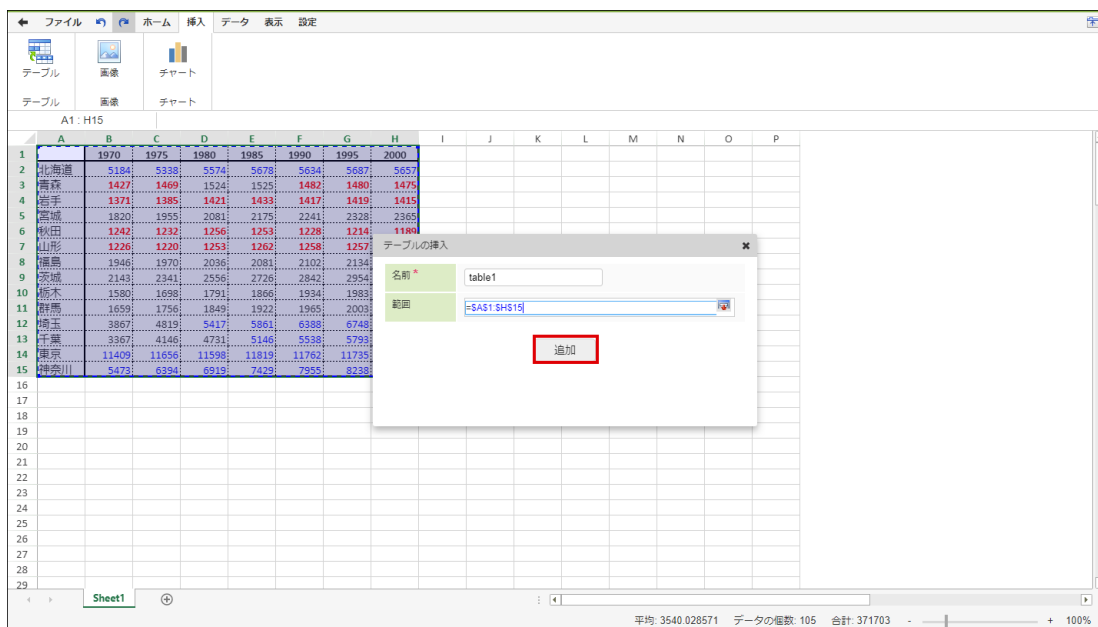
ファイル ホーム 挿入 データ 表示 設定

テーブル 画像 チャート

テーブル 画像 チャート

A1 : H15

| | A | B | C | D | E | F | G | H | I | J | K | L | M | N | O | P |
|---|---|---|---|---|---|---|---|---|---|---|---|---|---|---|---|---|
| 1 | | 1970 | 1975 | 1980 | 1985 | 1990 | 1995 | 2000 | | | | | | | | |
| 2 | 北海道 | 5184 | 5338 | 5574 | 5678 | 5634 | 5687 | 5657 | | | | | | | | |
| 3 | 青森 | 1427 | 1469 | 1524 | 1525 | 1482 | 1480 | 1475 | | | | | | | | |
| 4 | 岩手 | 1371 | 1385 | 1421 | 1433 | 1417 | 1419 | 1415 | | | | | | | | |
| 5 | 宮城 | 1820 | 1955 | 2081 | 2175 | 2241 | 2328 | 2365 | | | | | | | | |
| 6 | 秋田 | 1242 | 1232 | 1256 | 1253 | 1228 | 1214 | 1189 | | | | | | | | |
| 7 | 山形 | 1226 | 1220 | 1253 | 1262 | 1258 | 1257 | | | | | | | | | |
| 8 | 福島 | 1946 | 1970 | 2036 | 2081 | 2102 | 2134 | | | | | | | | | |
| 9 | 茨城 | 2143 | 2341 | 2556 | 2726 | 2842 | 2954 | | | | | | | | | |
| 10 | 栃木 | 1580 | 1698 | 1791 | 1866 | 1934 | 1983 | | | | | | | | | |
| 11 | 群馬 | 1659 | 1756 | 1849 | 1922 | 1965 | 2003 | | | | | | | | | |
| 12 | 埼玉 | 3867 | 4819 | 5417 | 5861 | 6388 | 6748 | | | | | | | | | |
| 13 | 千葉 | 3367 | 4146 | 4731 | 5146 | 5538 | 5793 | | | | | | | | | |
| 14 | 東京 | 11409 | 11656 | 11598 | 11819 | 11762 | 11735 | | | | | | | | | |
| 15 | 神奈川 | 5473 | 6394 | 6919 | 7429 | 7955 | 8238 | | | | | | | | | |

16 17 18 19 20 21 22 23 24 25 26 27 28 29

テーブルの挿入 ✖
名前 * table1
範囲 =$A$1:$H$15
追加

Sheet1

平均: 3540.028571 データの個数: 105 合計: 371703 - + 100%